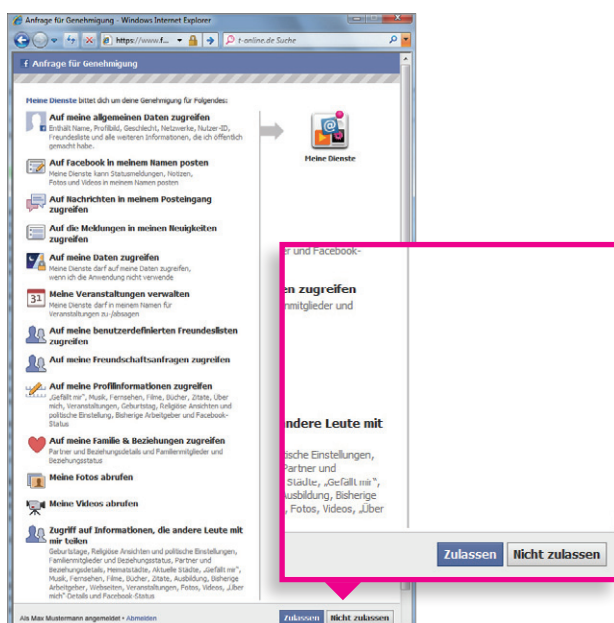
Anfrage für Genehmigung - Windows Internet Explorer

https://www.f...

t-online.de Suche

Anfrage für Genehmigung

Meine Dienste bittet dich um deine Genehmigung für Folgendes:

Auf meine allgemeinen Daten zugreifen
Enthält Name, Profilbild, Geschlecht, Netzwerke, Nutzer-ID, Freundesliste und alle weiteren Informationen, die ich öffentlich gemacht habe.

Meine Dienste

Auf Facebook in meinem Namen posten
Meine Dienste kann Statusmeldungen, Notizen, Fotos und Videos in meinem Namen posten

Auf Nachrichten in meinem Posteingang zugreifen

Auf die Meldungen in meinen Neuigkeiten zugreifen

Auf meine Daten zugreifen
Meine Dienste darf auf meine Daten zugreifen, wenn ich die Anwendung nicht verwende

Meine Veranstaltungen verwalten
Meine Dienste darf in meinem Namen für Veranstaltungen zu-/absagen

31

Auf meine benutzerdefinierten Freundeslisten zugreifen

Auf meine Freundschaftsanfragen zugreifen

Auf meine Profilinformationen zugreifen
„Gefällt mir", Musik, Fernsehen, Filme, Bücher, Zitate, Über mich, Veranstaltungen, Geburtstag, Religiöse Ansichten und politische Einstellung, Bisherige Arbeitgeber und Facebook-Status

Auf meine Familie & Beziehungen zugreifen
Partner und Beziehungsdetails und Familienmitglieder und Beziehungsstatus

Meine Fotos abrufen

Meine Videos abrufen

Zugriff auf Informationen, die andere Leute mit mir teilen
Geburtstage, Religiöse Ansichten und politische Einstellungen, Familienmitglieder und Beziehungsstatus, Partner und Beziehungsdetails, Heimatstädte, Aktuelle Städte, „Gefällt mir", Musik, Fernsehen, Filme, Bücher, Zitate, Ausbildung, Bisherige Arbeitgeber, Webseiten, Veranstaltungen, Fotos, Videos, „Über mich" Details und Facebook-Status

Als Max Mustermann angemeldet • Abmelden

Zulassen Nicht zulassen

er und Facebook-

en zugreifen
nmitglieder und

ndere Leute mit

tische Einstellungen,
Partner und
Städte, „Gefällt mir",
Ausbildung, Bisherige
, Fotos, Videos, „Über

Zulassen Nicht zulassen